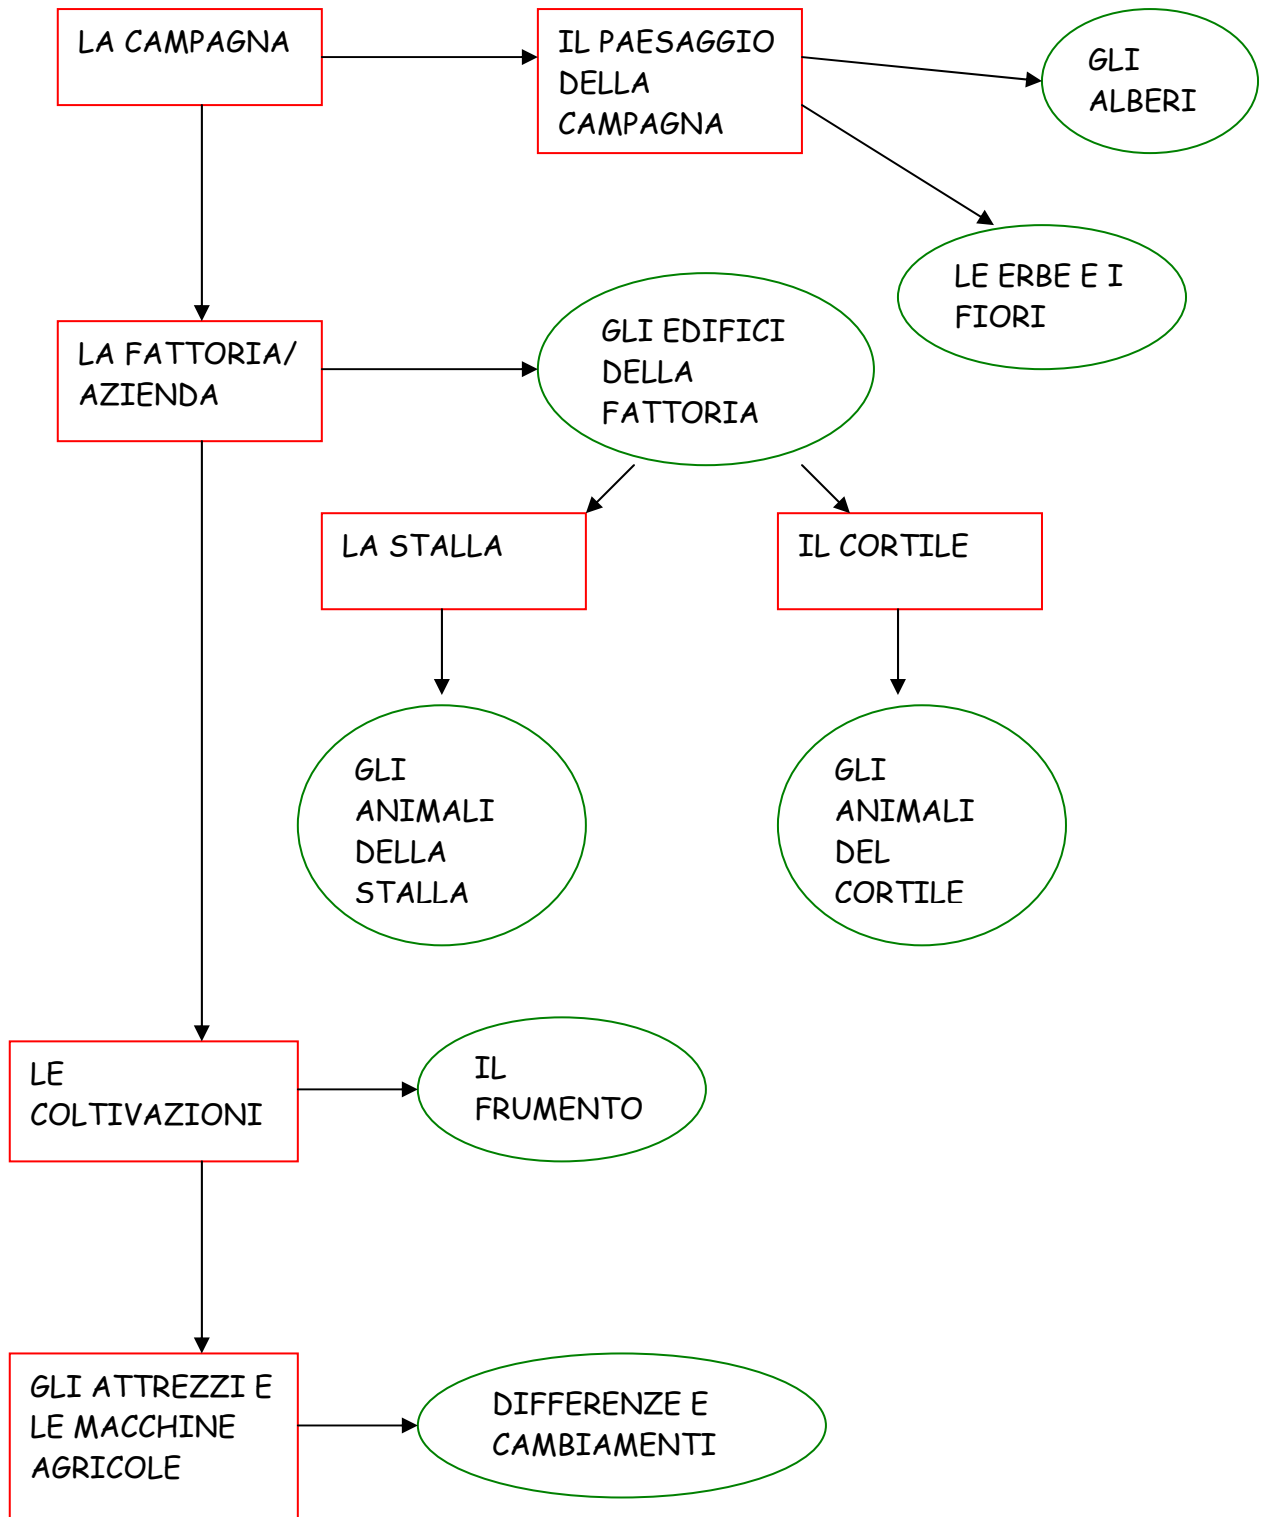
LA CAMPAGNA

IL PAESAGGIO DELLA CAMPAGNA

GLI ALBERI

LE ERBE E I FIORI

LA FATTORIA/ AZIENDA

GLI EDIFICI DELLA FATTORIA

LA STALLA

IL CORTILE

GLI ANIMALI DELLA STALLA

GLI ANIMALI DEL CORTILE

LE COLTIVAZIONI

IL FRUMENTO

GLI ATTREZZI E LE MACCHINE AGRICOLE

DIFFERENZE E CAMBIAMENTI